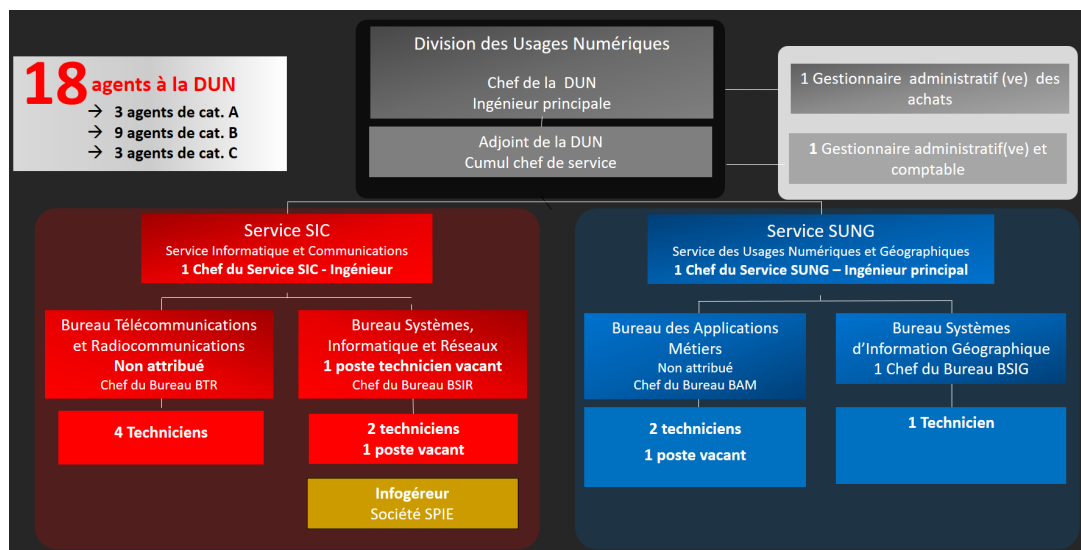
18 agents à la DUN
→ 3 agents de cat. A
→ 9 agents de cat. B
→ 3 agents de cat. C

Division des Usages Numériques

Chef de la DUN
Ingénieur principale

Adjoint de la DUN
Cumul chef de service

1 Gestionnaire administratif (ve) des achats

1 Gestionnaire administratif(ve) et comptable

Service SIC
Service Informatique et Communications
1 Chef du Service SIC - Ingénieur

Bureau Télécommunications et Radiocommunications
Non attribué
Chef du Bureau BTR

4 Techniciens

Bureau Systèmes, Informatique et Réseaux
1 poste technicien vacant
Chef du Bureau BSIR

2 techniciens
1 poste vacant

Infogéreur
Société SPIE

Service SUNG
Service des Usages Numériques et Géographiques
1 Chef du Service SUNG – Ingénieur principal

Bureau des Applications Métiers
Non attribué
Chef du Bureau BAM

2 techniciens
1 poste vacant

Bureau Systèmes d'Information Géographique
1 Chef du Bureau BSIG

1 Technicien